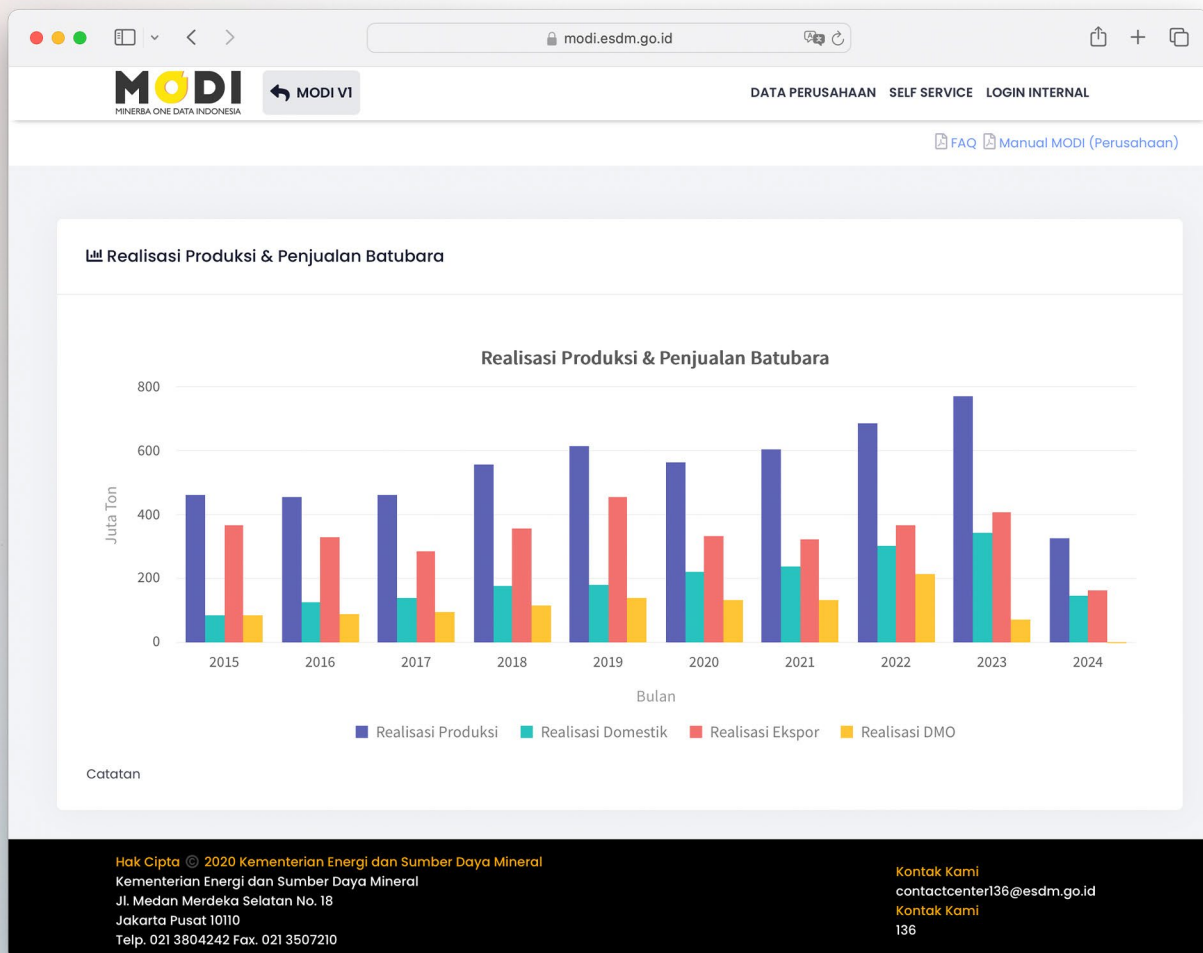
modi.esdm.go.id

MODI
MINERBA ONE DATA INDONESIA

MODI V1

DATA PERUSAHAAN SELF SERVICE LOGIN INTERNAL

FAQ Manual MODI (Perusahaan)

Realisasi Produksi & Penjualan Batubara

Realisasi Produksi & Penjualan Batubara

800
600
400
200
0

Juta Ton

2015 2016 2017 2018 2019 2020 2021 2022 2023 2024

Bulan

Realisasi Produksi Realisasi Domestik Realisasi Ekspor Realisasi DMO

Catatan

Hak Cipta © 2020 Kementerian Energi dan Sumber Daya Mineral
Kementerian Energi dan Sumber Daya Mineral
Jl. Medan Merdeka Selatan No. 18
Jakarta Pusat 10110
Telp. 021 3804242 Fax. 021 3507210

Kontak Kami
contactcenter136@esdm.go.id
Kontak Kami
136